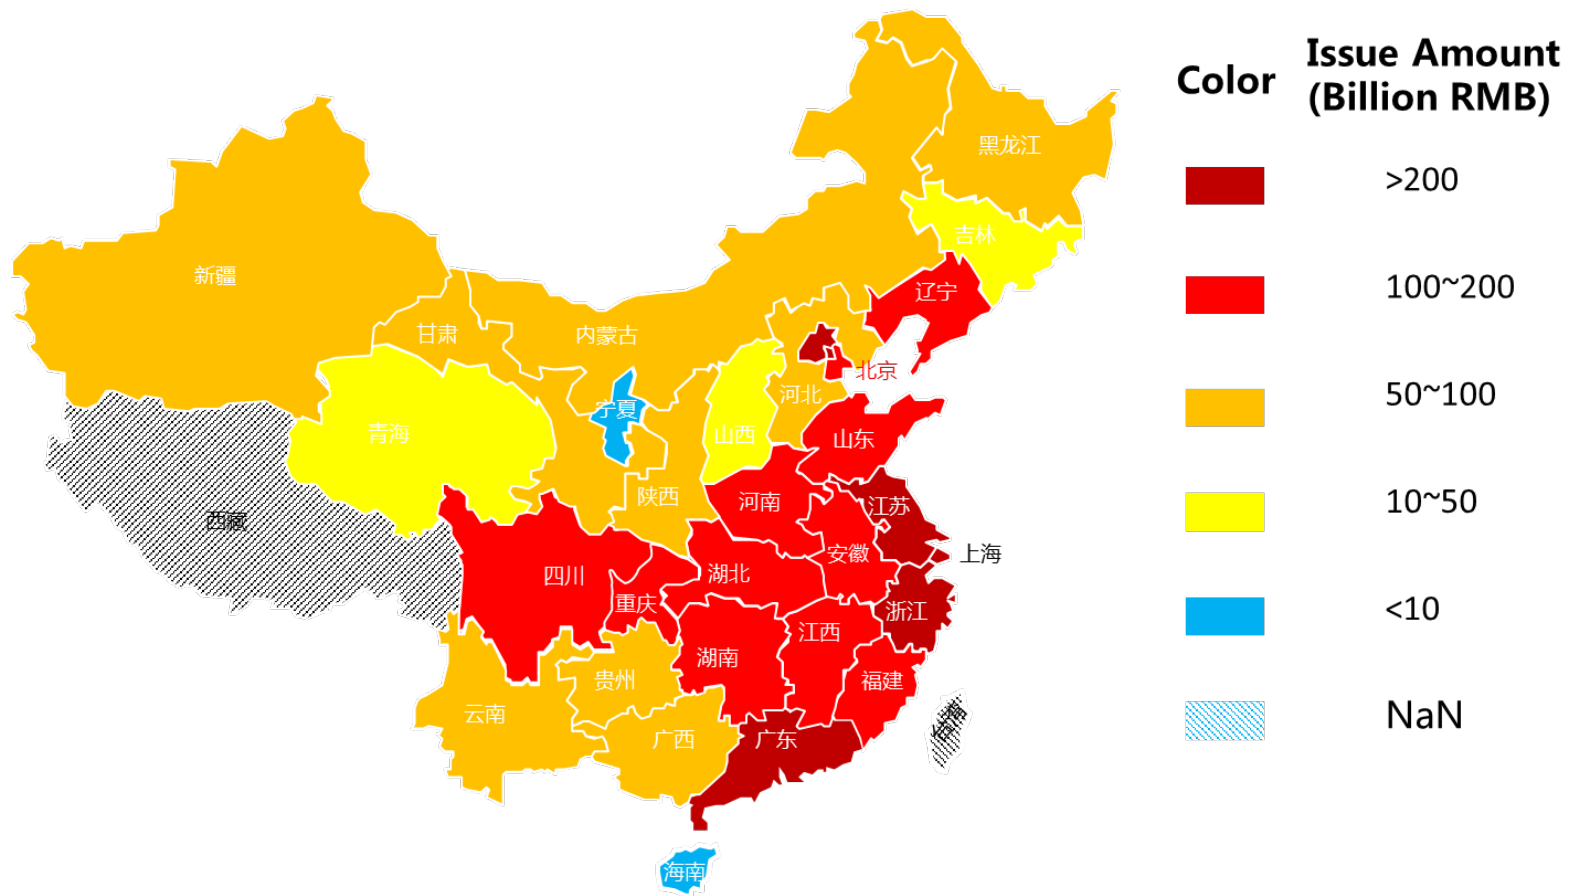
黑龙江
吉林
新疆
辽宁
甘肃
内蒙古
北京
河北
宁夏
青海
山西
山东
陕西
河南
江苏
西藏
上海
安徽
四川
湖北
重庆
浙江
江西
湖南
福建
贵州
台湾
云南
广西
广东
海南

| Color | Issue Amount (Billion RMB) |
|---|---|
| | >200 |
| | 100~200 |
| | 50~100 |
| | 10~50 |
| | <10 |
| | NaN |